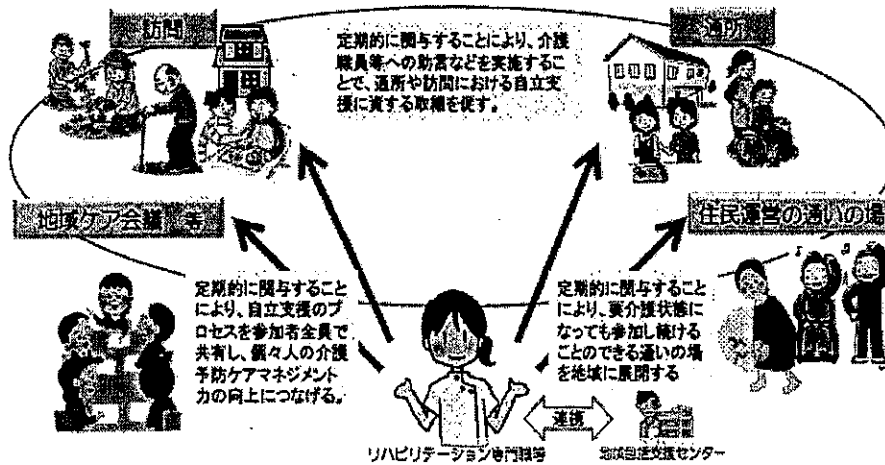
訪問

定期的に関与することにより、介護職員等への助言などを実施することで、通所や訪問における自立支援に資する取組を促す。

通所

地域ケア会議　等

住民運営の通いの場

定期的に関与することにより、自立支援のプロセスを参加者全員で共有し、個々人の介護予防ケアマネジメント力の向上につなげる。

定期的に関与することにより、要介護状態になっても参加し続けることのできる通いの場を地域に展開する

連携

リハビリテーション専門職等

地域包括支援センター